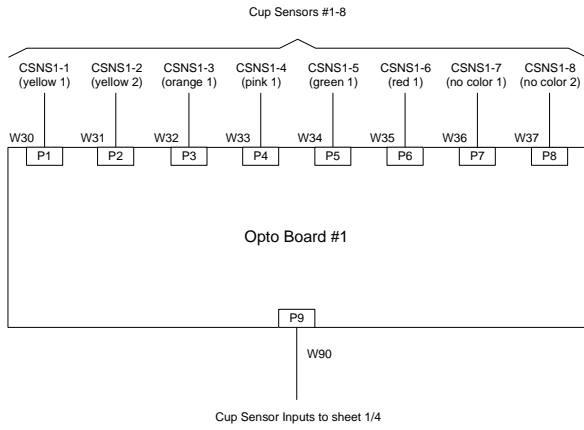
Cup Sensors #1-8

CSNS1-1 (yellow 1)
CSNS1-2 (yellow 2)
CSNS1-3 (orange 1)
CSNS1-4 (pink 1)
CSNS1-5 (green 1)
CSNS1-6 (red 1)
CSNS1-7 (no color 1)
CSNS1-8 (no color 2)

W30
P1
W31
P2
W32
P3
W33
P4
W34
P5
W35
P6
W36
P7
W37
P8

Opto Board #1

P9

W90

Cup Sensor Inputs to sheet 1/4